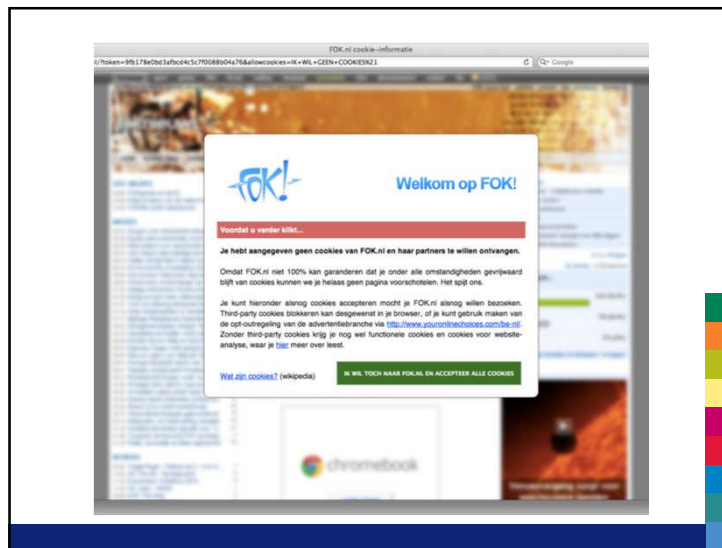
FOK.nl cookie-informatie

i/?token=9fb178e0bd3afbcd4c5c7f0088b04a76&allowcookies=IK+WIL+GEEN+COOKIES%21

Q- Google

FOK!

Welkom op FOK!

Voordat u verder klikt...

Je hebt aangegeven geen cookies van FOK.nl en haar partners te willen ontvangen.

Omdat FOK.nl niet 100% kan garanderen dat je onder alle omstandigheden gevrijwaard blijft van cookies kunnen we je helaas geen pagina voorschotelen. Het spijt ons.

Je kunt hieronder alsnog cookies accepteren mocht je FOK.nl alsnog willen bezoeken. Third-party cookies blokkeren kan desgewenst in je browser, of je kunt gebruik maken van de opt-outregeling van de advertentiebranche via http://www.youronlinechoices.com/be-nl/. Zonder third-party cookies krijg je nog wel functionele cookies en cookies voor website-analyse, waar je hier meer over leest.

Wat zijn cookies? (wikipedia)

IK WIL TOCH NAAR FOK.NL EN ACCEPTEER ALLE COOKIES

chromebook